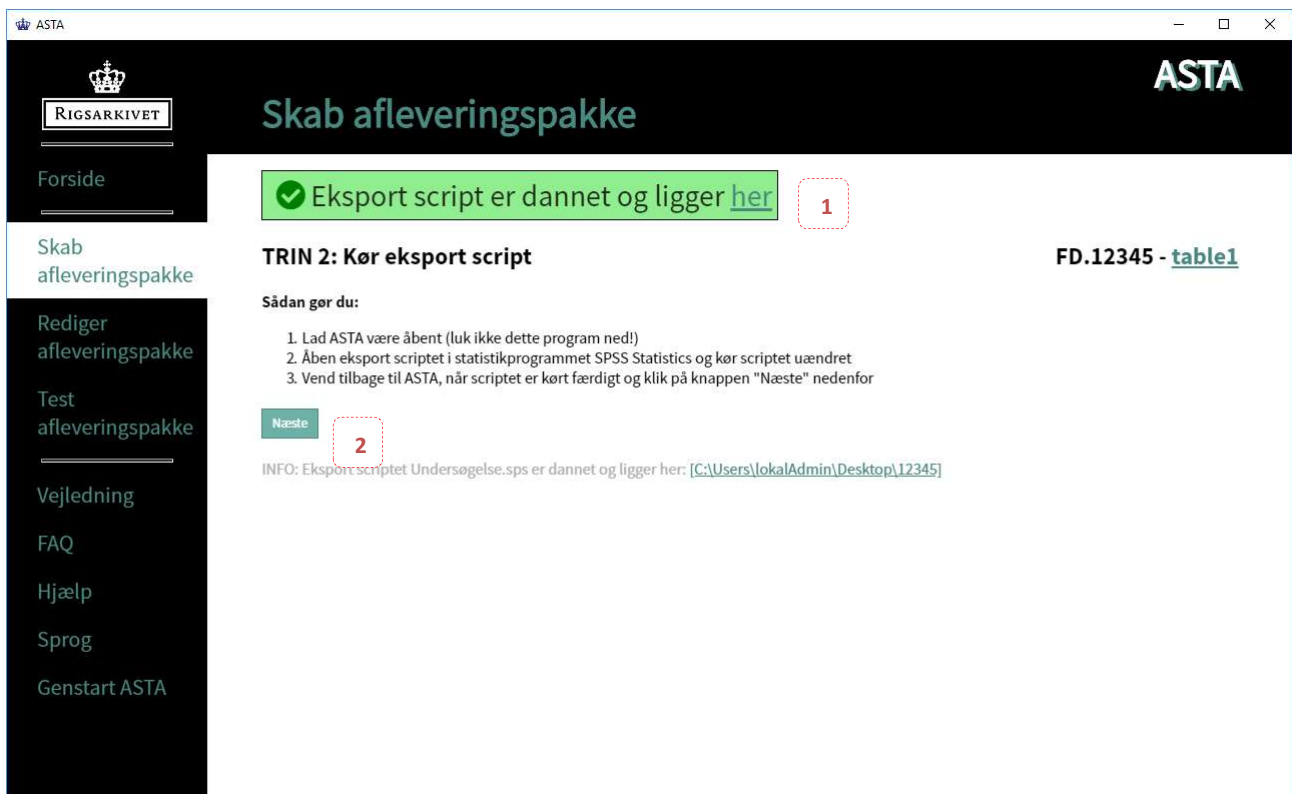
ASTA

RIGSARKIVET

Skab afleveringspakke

ASTA

Forside

Skab afleveringspakke

Rediger afleveringspakke

Test afleveringspakke

Vejledning

FAQ

Hjælp

Sprog

Genstart ASTA

Eksport script er dannet og ligger her

1

TRIN 2: Kør eksport script

FD.12345 - table1

Sådan gør du:

1. Lad ASTA være åbent (luk ikke dette program ned!)
2. Åben eksport scriptet i statistikprogrammet SPSS Statistics og kør scriptet uændret
3. Vend tilbage til ASTA, når scriptet er kørt færdigt og klik på knappen "Næste" nedenfor

Næste

2

INFO: Eksport scriptet Undersøgelse.sps er dannet og ligger her: [C:\Users\lokalAdmin\Desktop\12345]